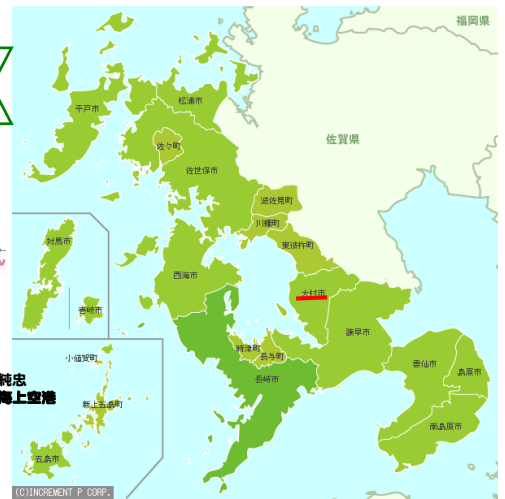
福岡県
平戸市
松浦市
佐々町
佐世保市
佐賀県
波佐見町
川棚町
東彼杵町
対馬市
西海市
大村市
壱岐市
諫早市
小値賀町
時津町
長与町
純忠
海上空港
雲仙市
島原市
長崎市
新上五島町
南島原市
五島市
(C)INCREMENT P CORP.